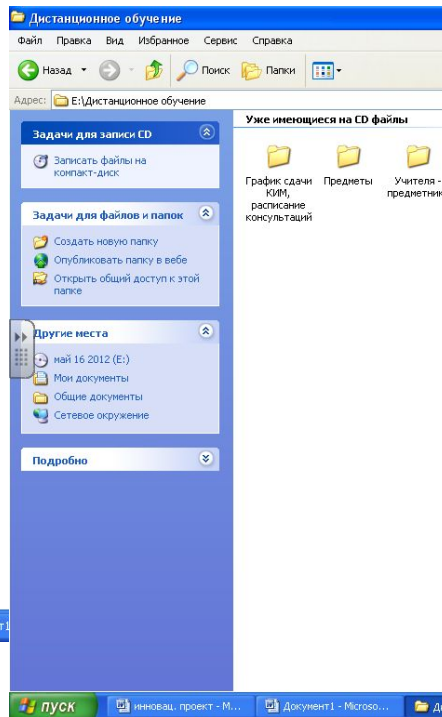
Дистанционное обучение

Файл Правка Вид Избранное Сервис Справка

Назад Поиск Папки

Адрес: E:\Дистанционное обучение

Задачи для записи CD

Записать файлы на компакт-диск

Задачи для файлов и папок

Создать новую папку

Опубликовать папку в вебе

Открыть общий доступ к этой папке

Другие места

май 16 2012 (E:)

Мои документы

Общие документы

Сетевое окружение

Подробно

Уже имеющиеся на CD файлы

График сдачи КИМ, расписание консультаций

Предметы

Учителя - предметник

пуск

инновац. проект - M...

Документ1 - Microso...

Д